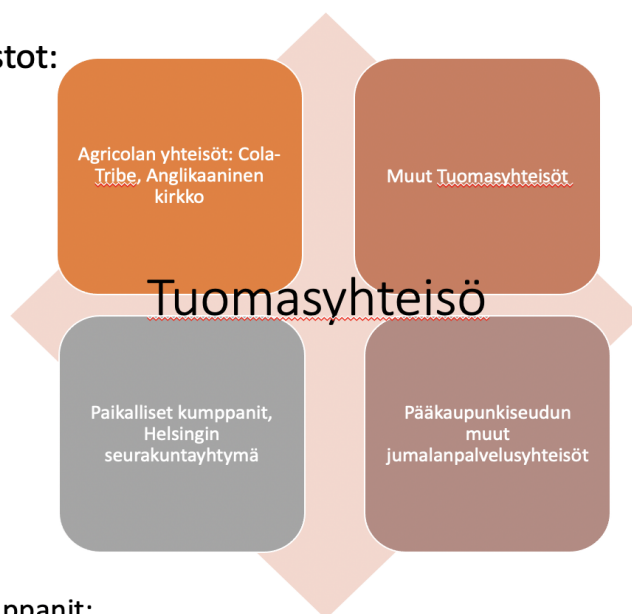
stot:

Agricolan yhteisöt: Cola-Tribe, Anglikaaninen kirkko

Muut Tuomasyhteisöt

Tuomasyhteisö

Paikalliset kumppanit, Helsingin seurakuntayhtymä

Pääkaupunkiseudun muut jumalanpalvelusyhteisöt

ppanit: